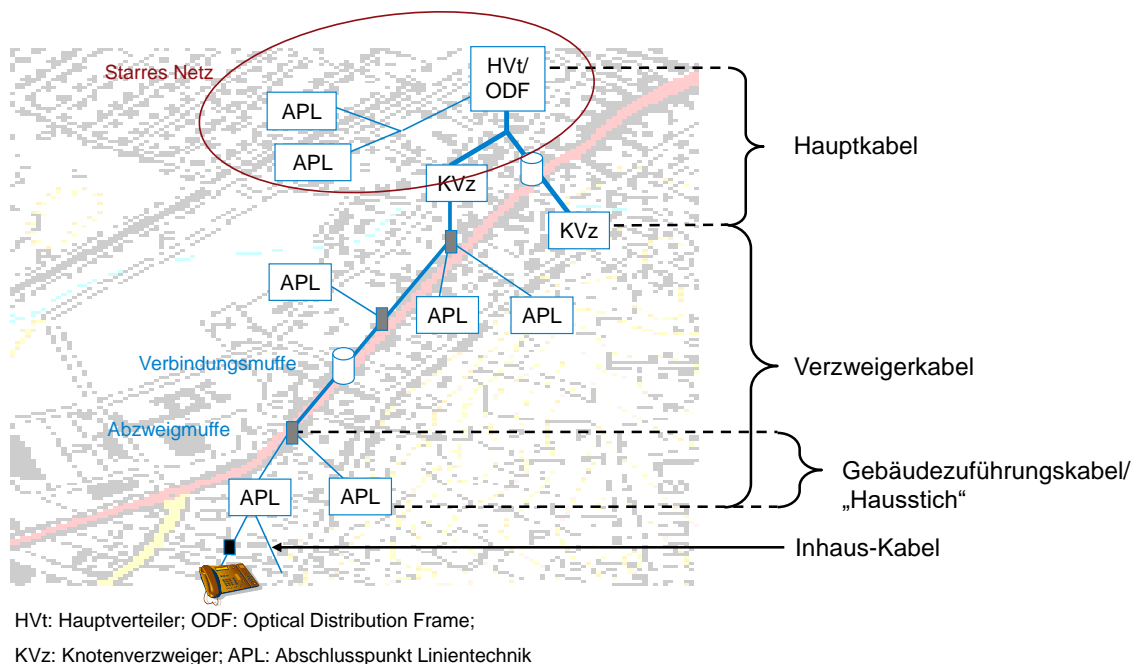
Starres Netz

HVt/
ODF

APL

APL

KVz

KVz

APL

APL

APL

Verbindungsmuffe

Abzweigmuffe

APL

APL

Hauptkabel

Verzweigerkabel

Gebäudezuführungskabel/
„Hausstich“

Inhaus-Kabel

HVt: Hauptverteiler; ODF: Optical Distribution Frame;

KVz: Knotenverzweiger; APL: Abschlusspunkt Linientechnik